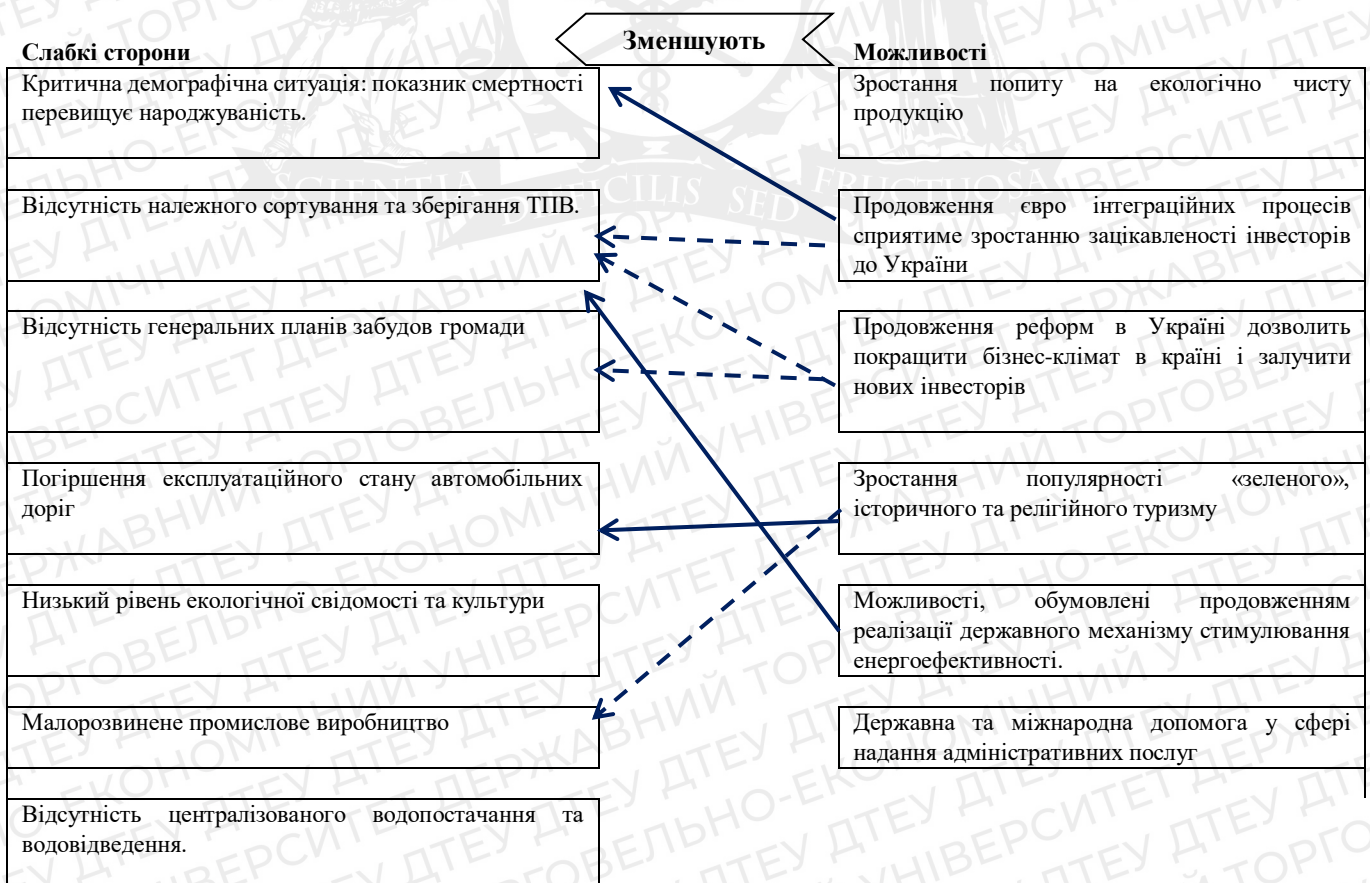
Слабкі сторони

Зменшують

Можливості

Критична демографічна ситуація: показник смертності перевищує народжуваність.

Зростання попиту на екологічно чисту продукцію

Відсутність належного сортування та зберігання ТПВ.

Продовження євро інтеграційних процесів сприятиме зростанню зацікавленості інвесторів до України

Відсутність генеральних планів забудов громади

Продовження реформ в Україні дозволить покращити бізнес-клімат в країні і залучити нових інвесторів

Погіршення експлуатаційного стану автомобільних доріг

Зростання популярності «зеленого», історичного та релігійного туризму

Низький рівень екологічної свідомості та культури

Можливості, обумовлені продовженням реалізації державного механізму стимулювання енергоефективності.

Малорозвинене промислове виробництво

Державна та міжнародна допомога у сфері надання адміністративних послуг

Відсутність централізованого водопостачання та водовідведення.